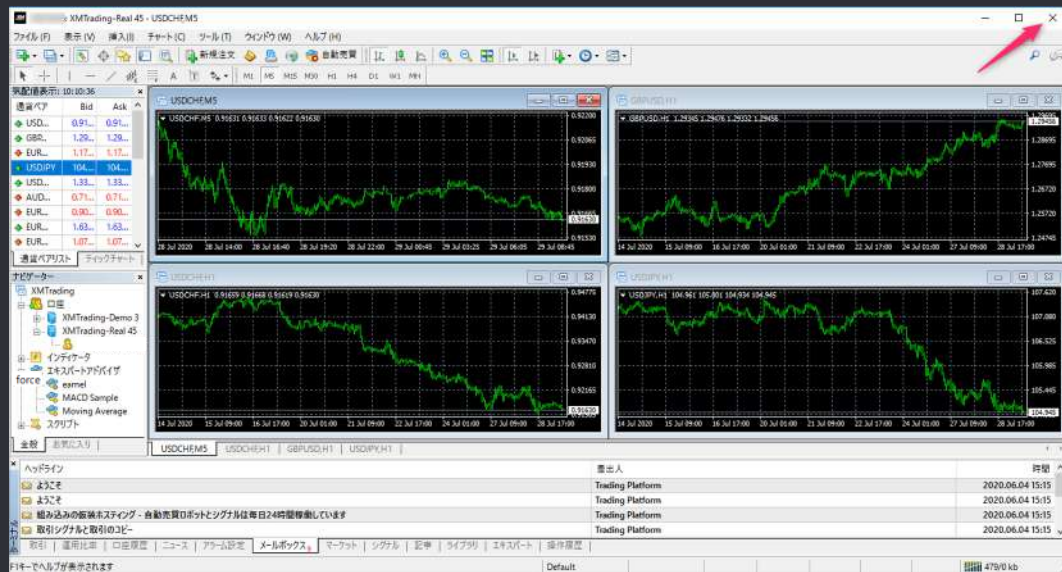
XMTrading-Real 45 - USDCHF,M5

ファイル(F) 表示(V) 挿入(I) チャート(C) ツール(T) ウィンドウ(W) ヘルプ(H)

新規注文 自動売買

M1 M5 M15 M30 H1 H4 D1 W1 MN

気配値表示: 10:10:36

| 通貨ペア | Bid | Ask |
|---|---|---|
| USD... | 0.91... | 0.91... |
| GBP... | 1.29... | 1.29... |
| EUR... | 1.17... | 1.17... |
| USDJPY | 104.... | 104.... |
| USD... | 1.33... | 1.33... |
| AUD... | 0.71... | 0.71... |
| EUR... | 0.90... | 0.90... |
| EUR... | 1.63... | 1.63... |
| EUR... | 1.07... | 1.07... |

通貨ペアリスト ティックチャート

ナビゲーター
XMTrading
口座
XMTrading-Demo 3
XMTrading-Real 45
インディケータ
エキスパートアドバイザ
force
earnel
MACD Sample
Moving Average
スクリプト

全般 お気に入り

USDCHF,M5
USDCHF,M5 0.91631 0.91633 0.91622 0.91630
0.92200
0.92065
0.91930
0.91800
0.91630
0.91530
28 Jul 2020 28 Jul 14:00 28 Jul 16:40 28 Jul 19:20 28 Jul 22:00 29 Jul 00:45 29 Jul 03:25 29 Jul 06:05 29 Jul 08:45

GBPUSD,H1
GBPUSD,H1 1.29345 1.29476 1.29332 1.29456
1.29456
1.28695
1.27695
1.26720
1.25720
1.24745
14 Jul 2020 15 Jul 09:00 16 Jul 17:00 20 Jul 01:00 21 Jul 09:00 22 Jul 17:00 24 Jul 01:00 27 Jul 09:00 28 Jul 17:00

USDCHF,H1
USDCHF,H1 0.91659 0.91668 0.91619 0.91630
0.94775
0.94130
0.93470
0.92810
0.92165
0.91630
14 Jul 2020 15 Jul 09:00 16 Jul 17:00 20 Jul 01:00 21 Jul 09:00 22 Jul 17:00 24 Jul 01:00 27 Jul 09:00 28 Jul 17:00

USDJPY,H1
USDJPY,H1 104.961 105.001 104.934 104.945
107.600
107.020
106.325
105.445
104.945
14 Jul 2020 15 Jul 09:00 16 Jul 17:00 20 Jul 01:00 21 Jul 09:00 22 Jul 17:00 24 Jul 01:00 27 Jul 09:00 28 Jul 17:00

USDCHF,M5 USDCHF,H1 GBPUSD,H1 USDJPY,H1

| ヘッドライン | 差出人 | 時間 |
|---|---|---|
| ようこそ | Trading Platform | 2020.06.04 15:15 |
| ようこそ | Trading Platform | 2020.06.04 15:15 |
| 組み込みの仮装ホスティング - 自動売買ロボットとシグナルは毎日24時間稼働しています | Trading Platform | 2020.06.04 15:15 |
| 取引シグナルと取引のコピー | Trading Platform | 2020.06.04 15:15 |

取引 運用比率 口座履歴 ニュース アラーム設定 メールボックス マーケット シグナル 記事 ライブラリ エキスパート 操作履歴

F1キーでヘルプが表示されます Default 479/0 kb